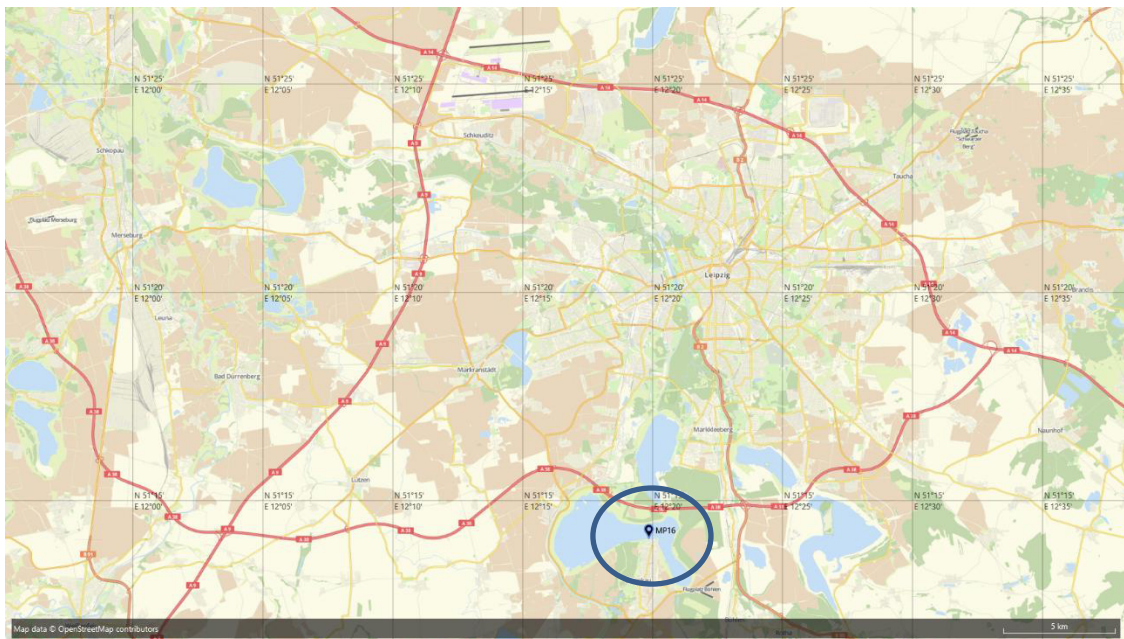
N 51°25'
E 12°00'

N 51°25'
E 12°05'

N 51°25'
E 12°10'

N 51°25'
E 12°15'

N 51°25'
E 12°20'

N 51°25'
E 12°25'

N 51°25'
E 12°30'

N 51°25'
E 12°35'

A 14

A 14

A 14

A 9

Schkeuditz

Schkopau

Flugplatz Merseburg

Merseburg

Taucha

Leipzig

N 51°20'
E 12°00'

N 51°20'
E 12°05'

N 51°20'
E 12°10'

N 51°20'
E 12°15'

N 51°20'
E 12°20'

N 51°20'
E 12°25'

N 51°20'
E 12°30'

N 51°20'
E 12°35'

A 38

A 38

A 9

A 14

Leuna

Bad Dürrenberg

Markranstädt

Markkleeberg

Naunhof

A 38

A 38

N 51°15'
E 12°00'

N 51°15'
E 12°05'

N 51°15'
E 12°10'

N 51°15'
E 12°15'

N 51°15'
E 12°20'

N 51°15'
E 12°25'

N 51°15'
E 12°30'

N 51°15'
E 12°35'

Lützen

MP16

Flugplatz Böhlen

Map data © OpenStreetMap contributors

5 km